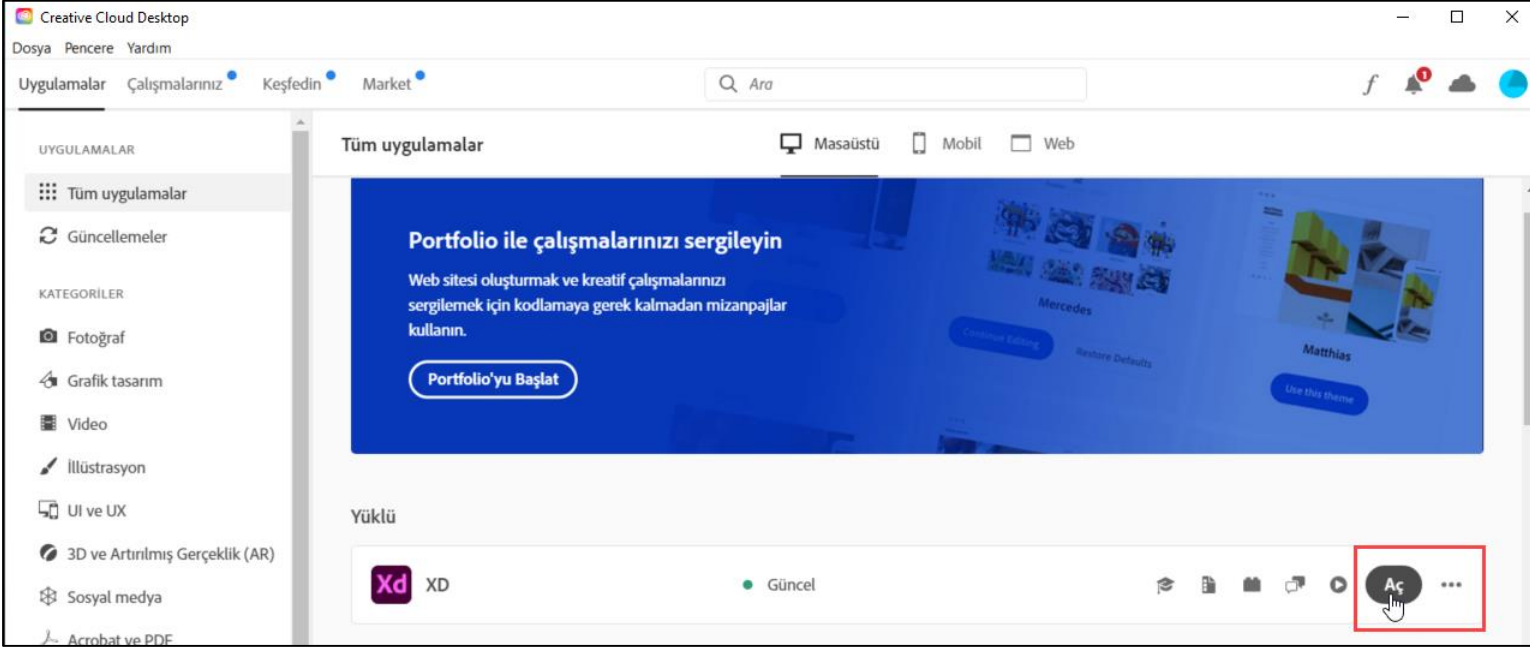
Creative Cloud Desktop

Dosya Pencere Yardım

Uygulamalar Çalışmalarınız Keşfedin Market

Ara

UYGULAMALAR

Tüm uygulamalar

Güncellemeler

KATEGORİLER

Fotoğraf

Grafik tasarım

Video

İllüstrasyon

UI ve UX

3D ve Artırılmış Gerçeklik (AR)

Sosyal medya

Acrobat ve PDF

Tüm uygulamalar

Masaüstü Mobil Web

Portfolio ile çalışmalarınızı sergileyin

Web sitesi oluşturmak ve kreatif çalışmalarınızı sergilemek için kodlamaya gerek kalmadan mizanpajlar kullanın.

Portfolio'yu Başlat

Mercedes

Continue Editing

Restore Defaults

Matthias

Use this theme

Yüklü

Xd XD

Güncel

Aç

...